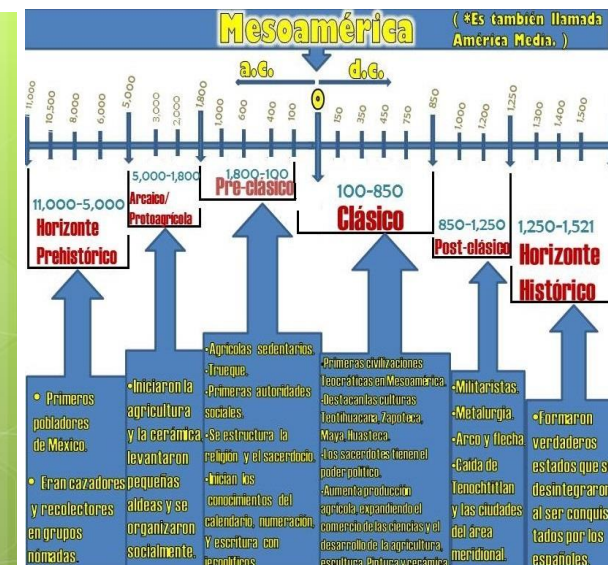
Mesoamérica

( *Es también llamada América Media. )

a.c. d.c.

11,000 10,500 8,000 6,000 5,000 3,000 2,000 1,800 1,000 600 400 100 0 150 350 450 750 850 1,000 1,200 1,250 1,300 1,400 1,500

11,000-5,000
Horizonte Prehistórico

5,000-1,800
Arcaico/ Protoagrícola

1,800-100
Pre-clásico

100-850
Clásico

850-1,250
Post-clásico

1,250-1,521
Horizonte Histórico

• Primeros pobladores de México.

• Eran cazadores y recolectores en grupos nómadas.

•Iniciaron la agricultura y la cerámica levantaron pequeñas aldeas y se organizaron socialmente.

-Agrícolas sedentarios.
-Trueque.
-Primeras autoridades sociales.
-Se estructura la religión y el sacerdocio.
-Inician los conocimientos del calendario, numeración, y escritura con jeroglíficos.

-Primeras civilizaciones Teocráticas en Mesoamérica.
-Destacan las culturas Teotihuacana, Zapoteca, Maya, Huasteca.
-Los sacerdotes tienen el poder político.
-Aumenta producción agrícola, expandiendo el comercio de las ciencias y el desarrollo de la agricultura, escultura. Pintura y cerámica.

-Militaristas.
-Metalurgia.
-Arco y flecha.
-Caída de Tenochtitlan y las ciudades del área meridional.

•Formaron verdaderos estados que se desintegraron al ser conquistados por los españoles.